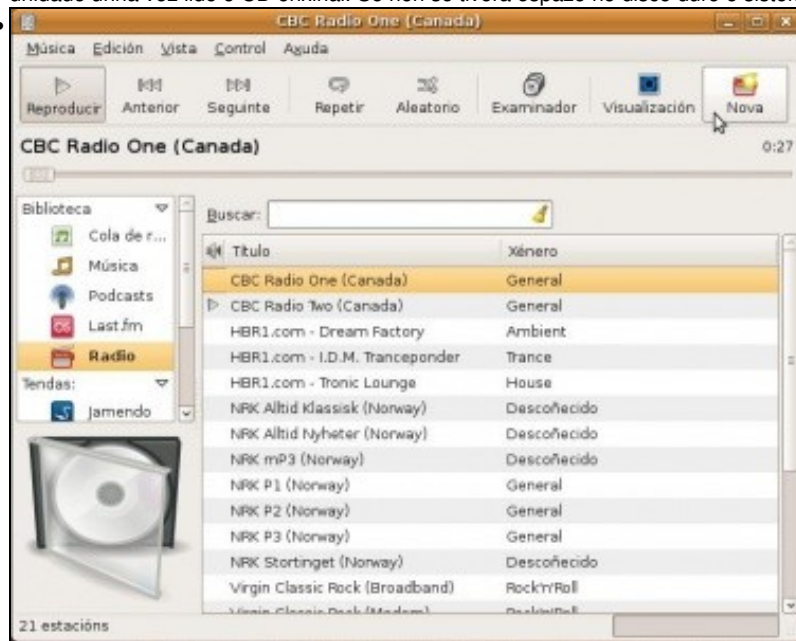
unidade unha vez lido o CD orixinal. Se non se tivera espazo no disco duro o sistem

CBC Radio One (Canada)

Música Edición Vista Control Axuda

Reproducir Anterior Seguinte Repetir Aleatorio Examinador Visualización Nova

CBC Radio One (Canada)

0:27

Biblioteca
Cola de r...
Música
Podcasts
Last.fm
Radio
Tendas:
Jamendo

Buscar:

| Título | Xénero |
|---|---|
| CBC Radio One (Canada) | General |
| CBC Radio Two (Canada) | General |
| HBR1.com - Dream Factory | Ambient |
| HBR1.com - I.D.M. Tranceponder | Trance |
| HBR1.com - Tronic Lounge | House |
| NRK Alltid Klassisk (Norway) | Descoñecido |
| NRK Alltid Nyheter (Norway) | Descoñecido |
| NRK mP3 (Norway) | Descoñecido |
| NRK P1 (Norway) | General |
| NRK P2 (Norway) | General |
| NRK P3 (Norway) | General |
| NRK Stortinget (Norway) | Descoñecido |
| Virgin Classic Rock (Broadband) | Rock'n'Roll |
| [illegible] | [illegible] |

21 estacións